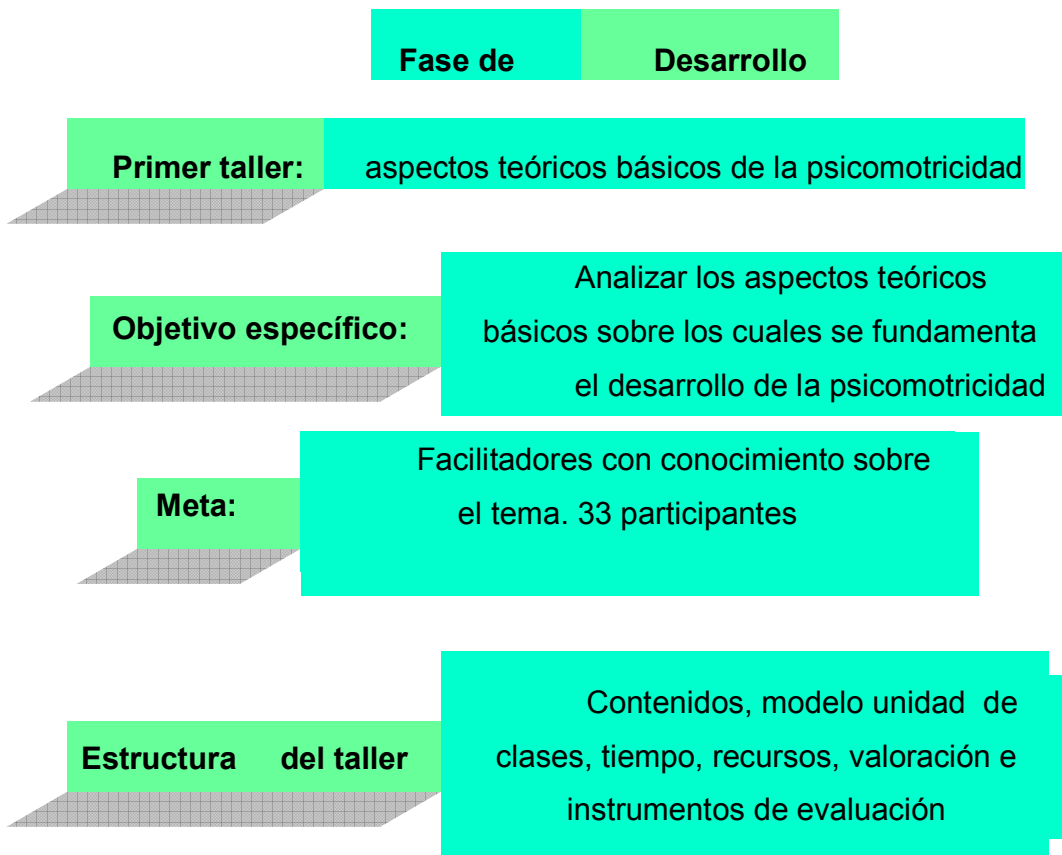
Fase de Desarrollo

Primer taller: aspectos teóricos básicos de la psicomotricidad

Objetivo específico: Analizar los aspectos teóricos básicos sobre los cuales se fundamenta el desarrollo de la psicomotricidad

Meta: Facilitadores con conocimiento sobre el tema. 33 participantes

Estructura del taller Contenidos, modelo unidad de clases, tiempo, recursos, valoración e instrumentos de evaluación